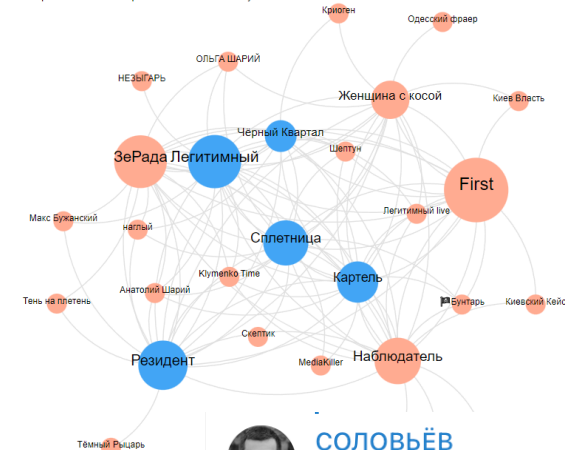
Криоген
Одесский фраер
ОЛЬГА ШАРИЙ
НЕЗЫГАРЬ
Киев Власть
Женщина с косой
Чёрный Квартал
ЗеРада Легитимный
Шептун
First
Макс Бужанский
Легитимный live
наглый
Сплетница
Klymenko Time
Картель
Анатолий Шарий
Тень на плетень
Бунтарь
Киевский Кейс
Скептик
Резидент
Наблюдатель
MediaKiller
Тёмный Рыцарь
СОЛОВЬЁВ